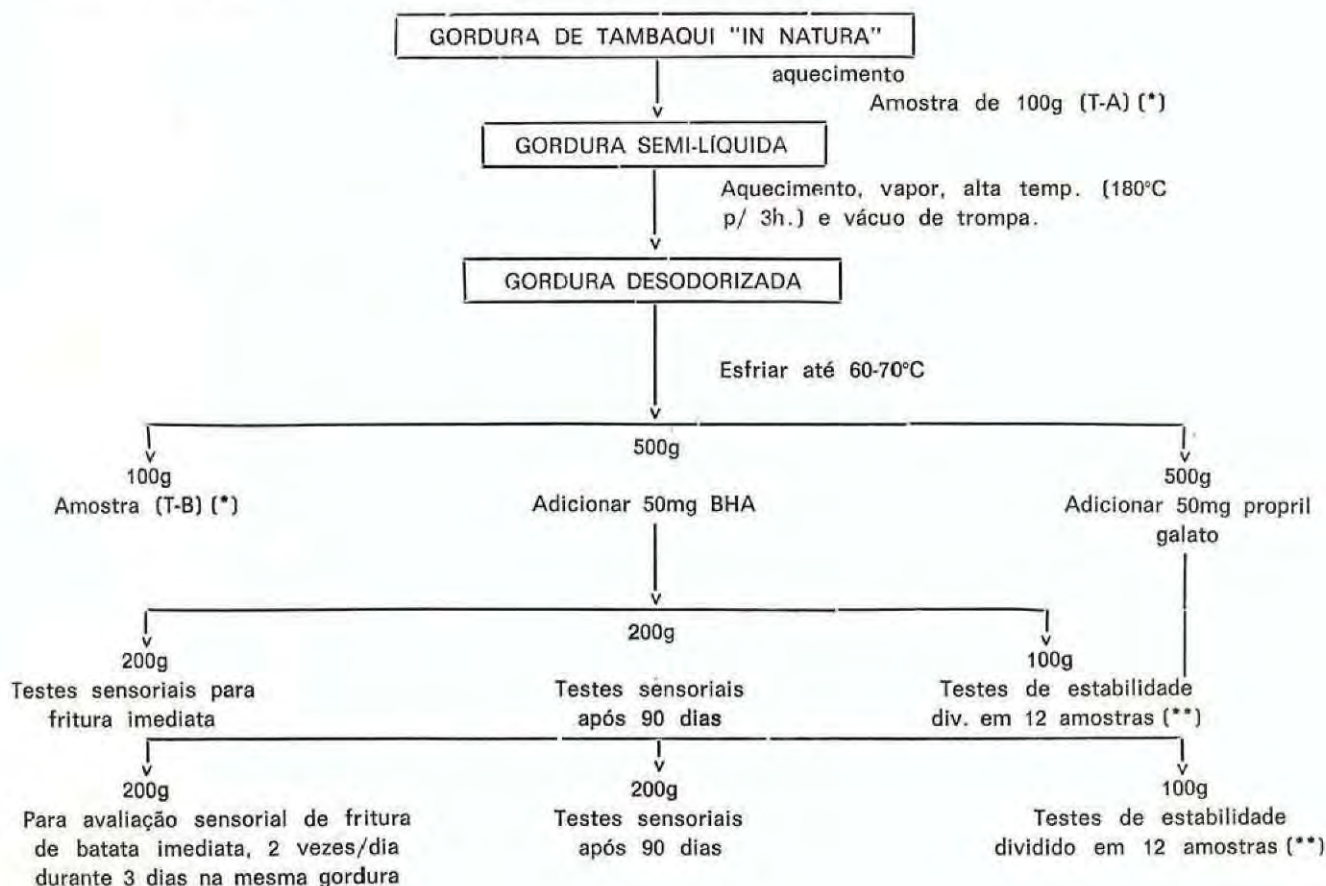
GORDURA DE TAMBAQUI "IN NATURA"

aquecimento

Amostra de 100g (T-A) (*)

GORDURA SEMI-LÍQUIDA

Aquecimento, vapor, alta temp. (180°C p/ 3h.) e vácuo de trompa.

GORDURA DESODORIZADA

Esfriar até 60-70°C

100g
Amostra (T-B) (*)

500g
Adicionar 50mg BHA

500g
Adicionar 50mg propril galato

200g
Testes sensoriais para fritura imediata

200g
Testes sensoriais após 90 dias

100g
Testes de estabilidade div. em 12 amostras (**)

200g
Para avaliação sensorial de fritura de batata imediata, 2 vezes/dia durante 3 dias na mesma gordura

200g
Testes sensoriais após 90 dias

100g
Testes de estabilidade dividido em 12 amostras (**)